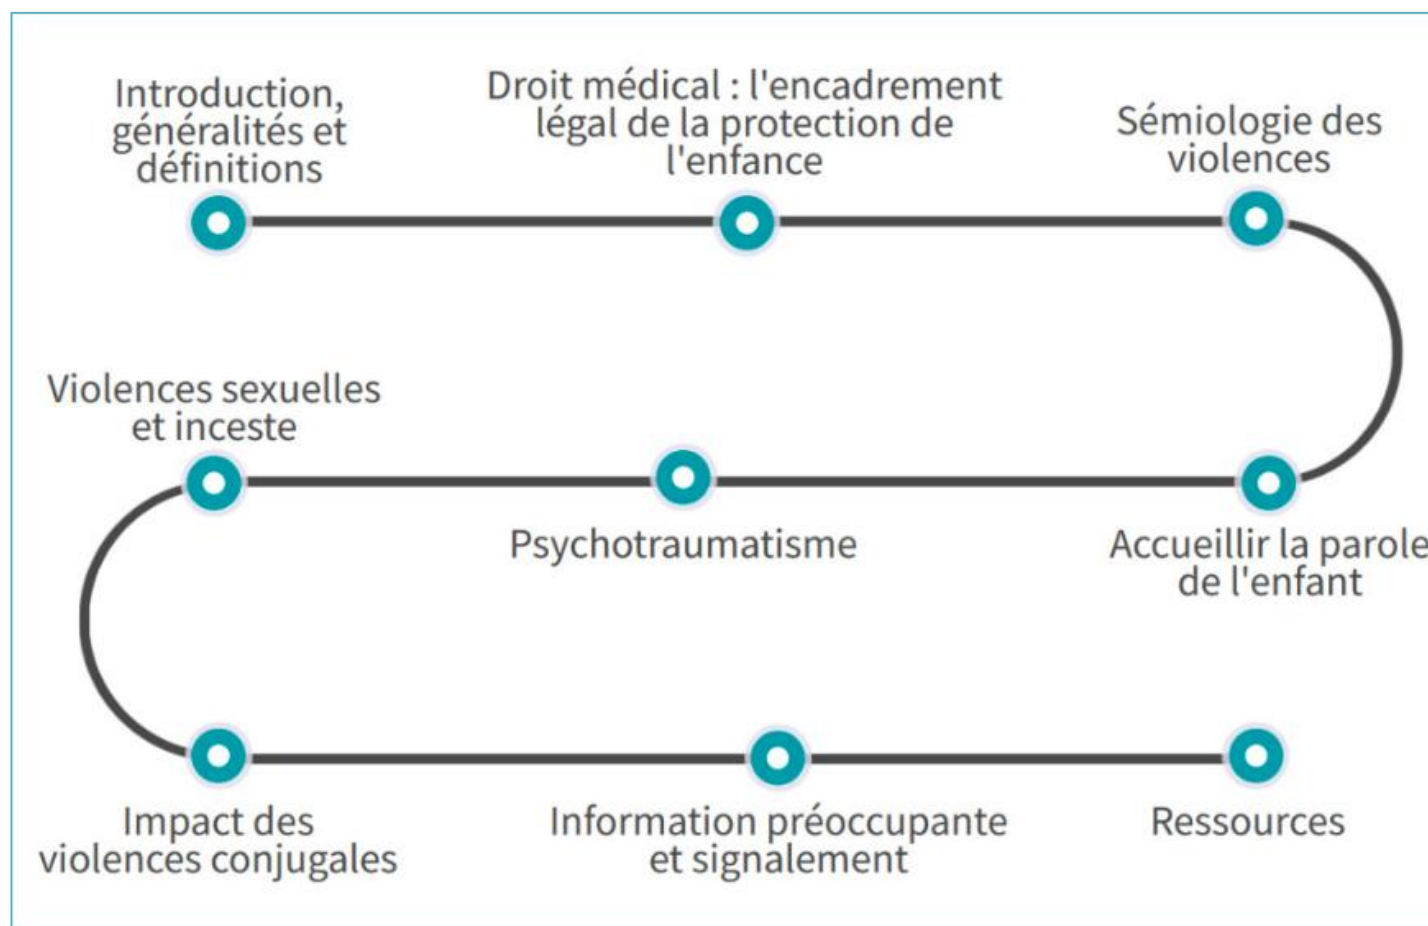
Introduction, généralités et définitions

Droit médical : l'encadrement légal de la protection de l'enfance

Sémiologie des violences

Violences sexuelles et inceste

Psychotraumatisme

Accueillir la parole de l'enfant

Impact des violences conjugales

Information préoccupante et signalement

Ressources